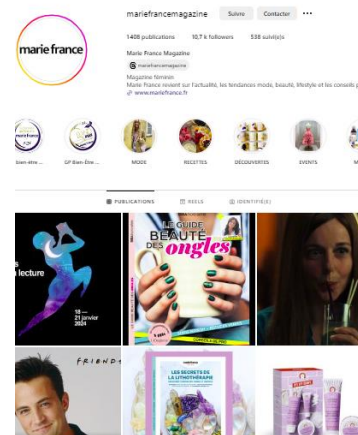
marie france

mariefrancemagazine Suivre Contacter ···

1408 publications 10,7 k followers 538 suivi(e)s

Marie France Magazine

mariefrancemagazine

Magazine féminin

Marie France revient sur l'actualité, les tendances mode, beauté, lifestyle et les conseils p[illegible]

www.mariefrance.fr

bien être ... GP Bien-Être ... MODE RECETTES DÉCOUVERTES EVENTS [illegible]

PUBLICATIONS REELS IDENTIFIÉ(E)S

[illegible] lecture

18 — 21 janvier 2024

LE GUIDE BEAUTÉ DES ongles

FRIENDS

LES SECRETS DE LA LITHOTHÉRAPIE